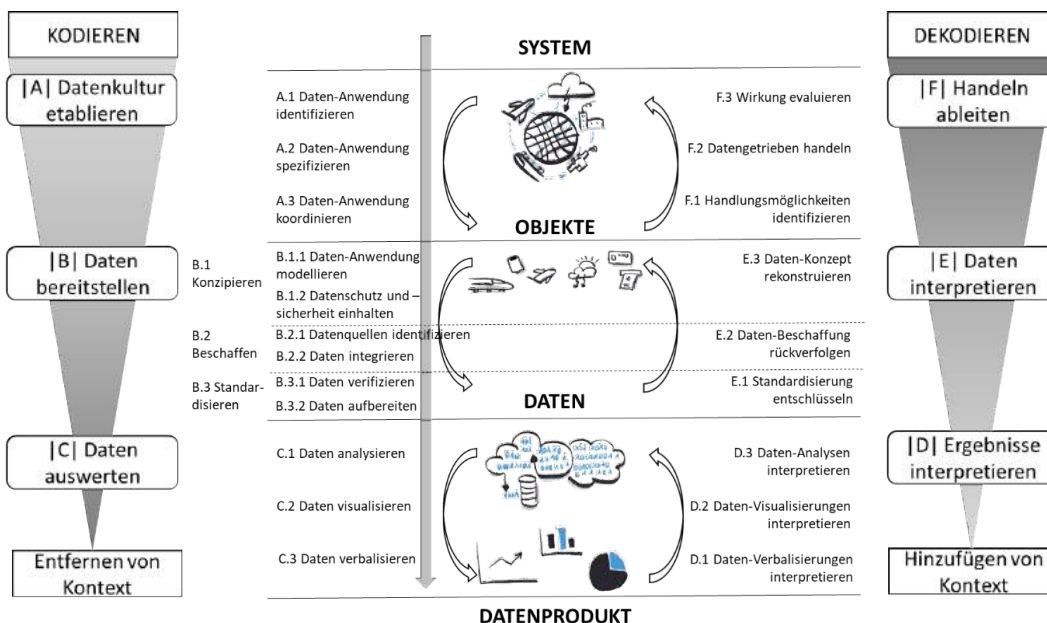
KODIEREN

|A| Datenkultur etablieren

|B| Daten bereitstellen

|C| Daten auswerten

Entfernen von Kontext

SYSTEM

A.1 Daten-Anwendung identifizieren

A.2 Daten-Anwendung spezifizieren

A.3 Daten-Anwendung koordinieren

F.3 Wirkung evaluieren

F.2 Datengetrieben handeln

F.1 Handlungsmöglichkeiten identifizieren

OBJEKTE

B.1 Konzipieren

B.1.1 Daten-Anwendung modellieren

B.1.2 Datenschutz und –sicherheit einhalten

E.3 Daten-Konzept rekonstruieren

B.2 Beschaffen

B.2.1 Datenquellen identifizieren

B.2.2 Daten integrieren

E.2 Daten-Beschaffung rückverfolgen

B.3 Standardisieren

B.3.1 Daten verifizieren

B.3.2 Daten aufbereiten

E.1 Standardisierung entschlüsseln

DATEN

C.1 Daten analysieren

C.2 Daten visualisieren

C.3 Daten verbalisieren

D.3 Daten-Analysen interpretieren

D.2 Daten-Visualisierungen interpretieren

D.1 Daten-Verbalisierungen interpretieren

DATENPRODUKT

DEKODIEREN

|F| Handeln ableiten

|E| Daten interpretieren

|D| Ergebnisse interpretieren

Hinzufügen von Kontext